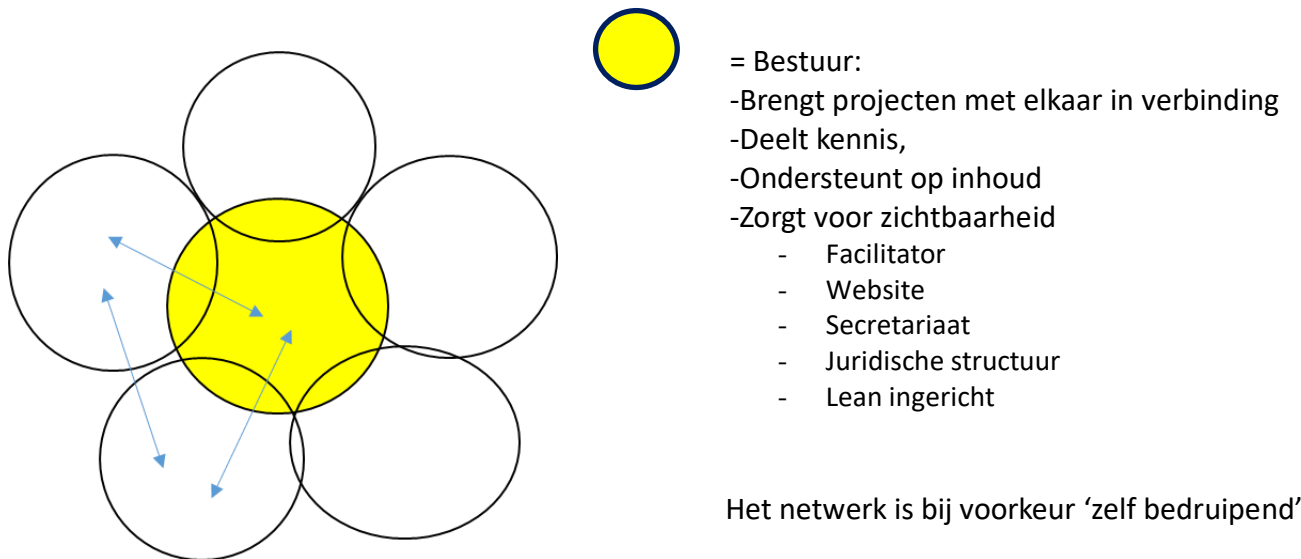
= Bestuur:
-Brengt projecten met elkaar in verbinding
-Deelt kennis,
-Ondersteunt op inhoud
-Zorgt voor zichtbaarheid
- Facilitator
- Website
- Secretariaat
- Juridische structuur
- Lean ingericht

Het netwerk is bij voorkeur ‘zelf bedruipend’